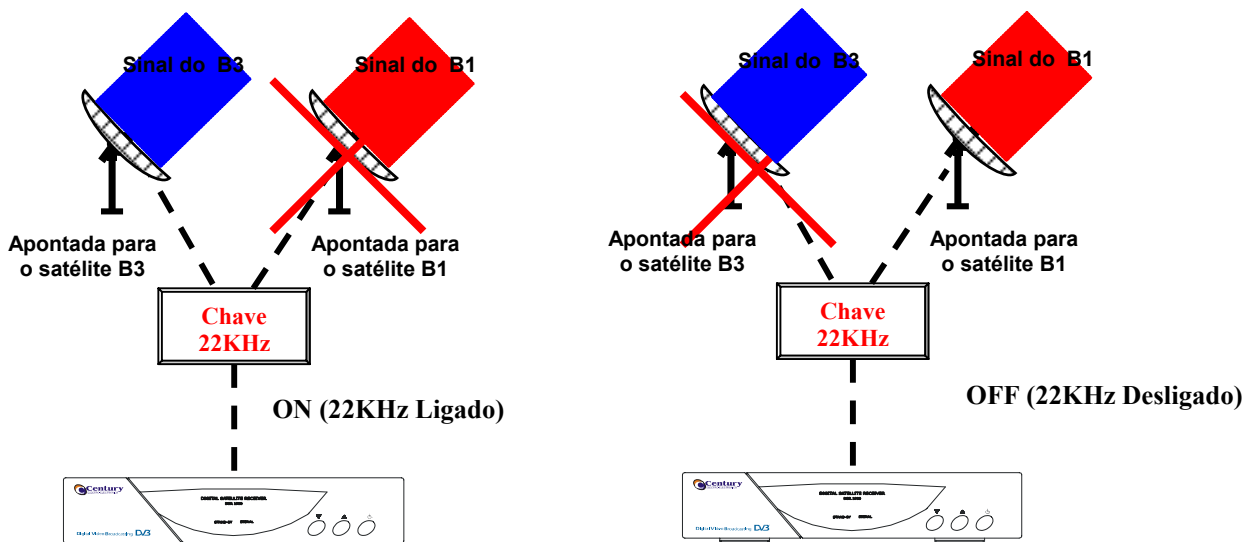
Sinal do B3

Sinal do B1

Apontada para o satélite B3

Apontada para o satélite B1

Chave 22KHz

ON (22KHz Ligado)

Century

DIGITAL SATELLITE RECEIVER

Digital Video Broadcasting DVB

Sinal do B3

Sinal do B1

Apontada para o satélite B3

Apontada para o satélite B1

Chave 22KHz

OFF (22KHz Desligado)

Century

DIGITAL SATELLITE RECEIVER

Digital Video Broadcasting DVB